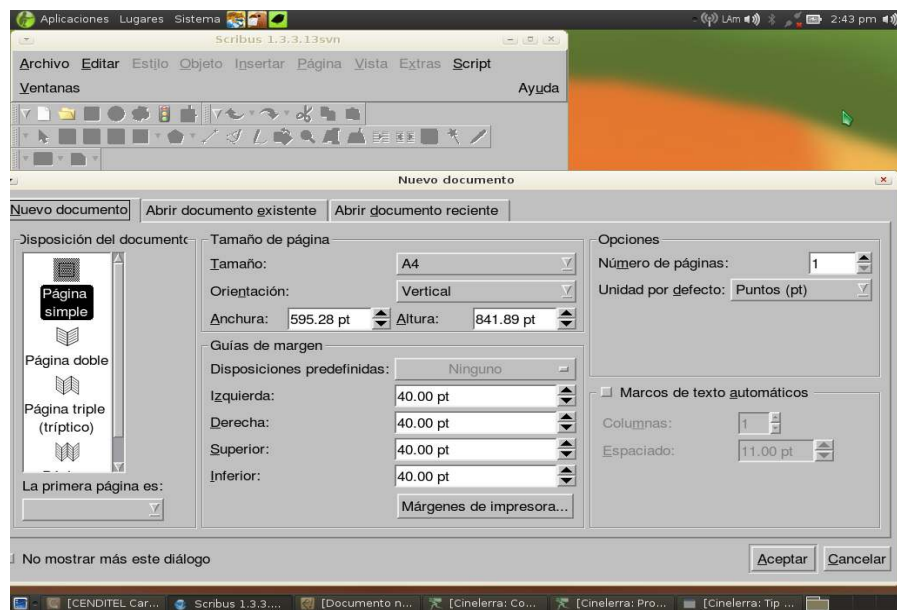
Aplicaciones Lugares Sistema

LAm 2:43 pm

Scribus 1.3.3.13svn

Archivo Editar Estilo Objeto Insertar Página Vista Extras Script

Ventanas

Ayuda

Nuevo documento

Nuevo documento | Abrir documento existente | Abrir documento reciente

Disposición del documento

Página simple

Página doble

Página triple (tríptico)

La primera página es:

Tamaño de página

Tamaño: A4

Orientación: Vertical

Anchura: 595.28 pt Altura: 841.89 pt

Guías de margen

Disposiciones predefinidas: Ninguno

Izquierda: 40.00 pt

Derecha: 40.00 pt

Superior: 40.00 pt

Inferior: 40.00 pt

Márgenes de impresora...

Opciones

Número de páginas: 1

Unidad por defecto: Puntos (pt)

Marcos de texto automáticos

Columnas: 1

Espaciado: 11.00 pt

No mostrar más este diálogo

Aceptar Cancelar

[CENDITEL Car... Scribus 1.3.3.... [Documento n... [Cinelerra: Co... [Cinelerra: Pro... [Cinelerra: Tip ...